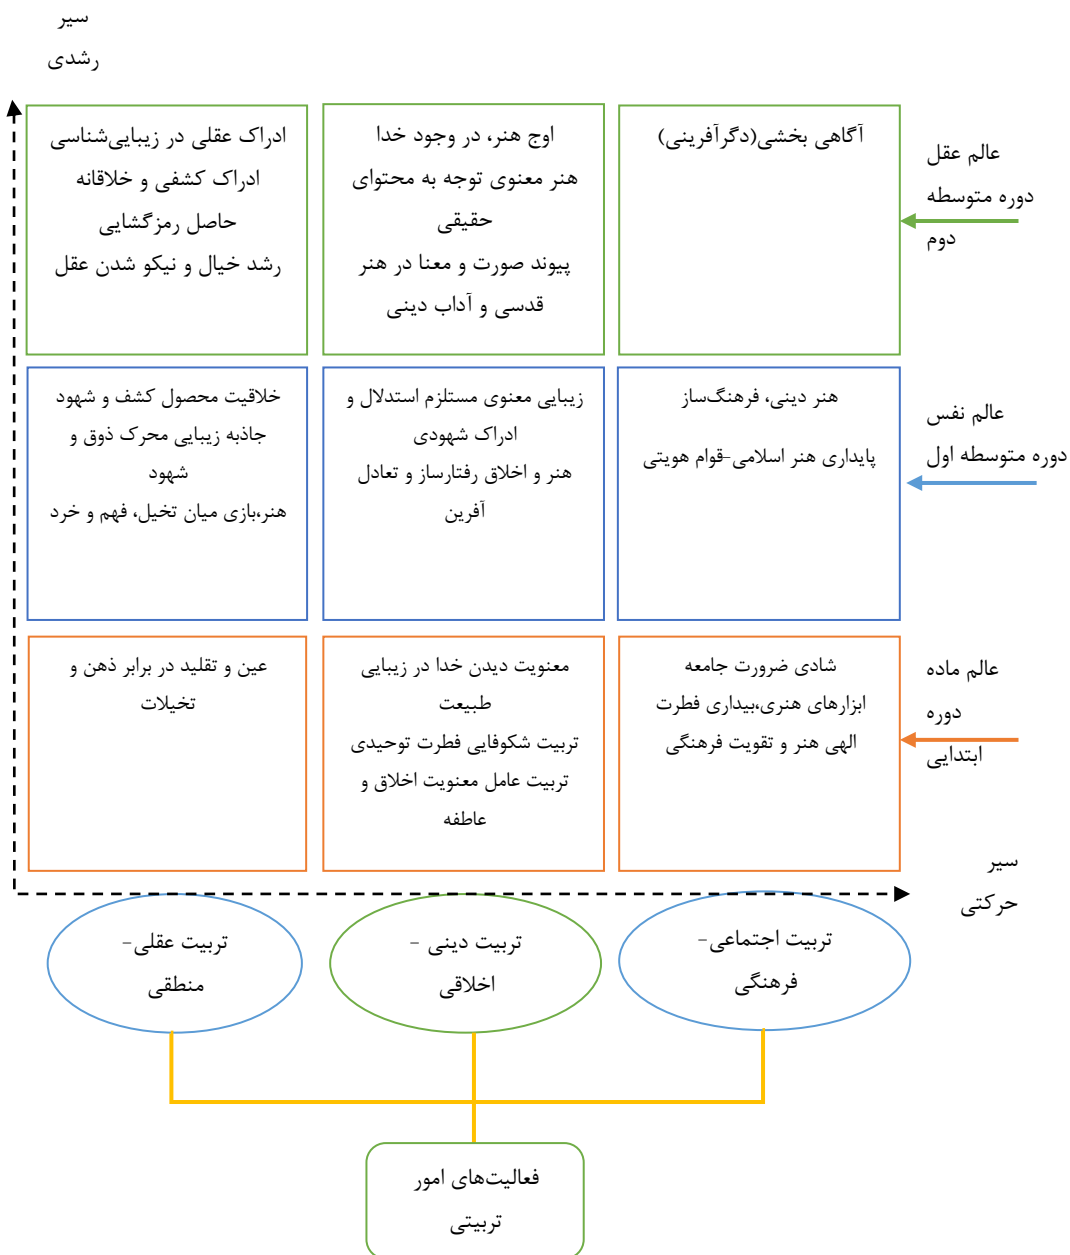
سیر رشدی

عالم عقل دوره متوسطه دوم

آگاهی بخشی(دگرآفرینی)

اوج هنر، در وجود خدا
هنر معنوی توجه به محتوای حقیقی
پیوند صورت و معنا در هنر قدسی و آداب دینی

ادراک عقلی در زیبایی‌شناسی
ادراک کشفی و خلاقانه
حاصل رمزگشایی
رشد خیال و نیکو شدن عقل

عالم نفس دوره متوسطه اول

هنر دینی، فرهنگ‌ساز
پایداری هنر اسلامی-قوام هویتی

زیبایی معنوی مستلزم استدلال و ادراک شهودی
هنر و اخلاق رفتارساز و تعادل آفرین

خلاقیت محصول کشف و شهود
جاذبه زیبایی محرک ذوق و شهود
هنر،بازی میان تخیل، فهم و خرد

عالم ماده دوره ابتدایی

شادی ضرورت جامعه
ابزارهای هنری،بیداری فطرت الهی هنر و تقویت فرهنگی

معنویت دیدن خدا در زیبایی طبیعت
تربیت شکوفایی فطرت توحیدی
تربیت عامل معنویت اخلاق و عاطفه

عین و تقلید در برابر ذهن و تخیلات

سیر حرکتی

تربیت اجتماعی- فرهنگی

تربیت دینی - اخلاقی

تربیت عقلی- منطقی

فعالیت‌های امور تربیتی